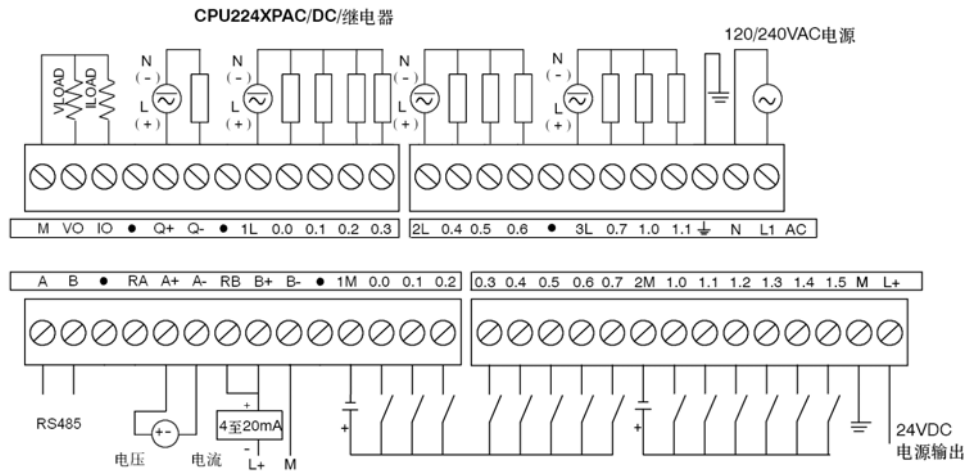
CPU224XPAC/DC/继电器

120/240VAC电源

VLOAD ILOAD

N (-) L (+)

N (-) L (+)

N (-) L (+)

N (-) L (+)

M VO IO ● Q+ Q- ● 1L 0.0 0.1 0.2 0.3

2L 0.4 0.5 0.6 ● 3L 0.7 1.0 1.1 ⏚ N L1 AC

A B ● RA A+ A- RB B+ B- ● 1M 0.0 0.1 0.2

0.3 0.4 0.5 0.6 0.7 2M 1.0 1.1 1.2 1.3 1.4 1.5 M L+

RS485

+-

电压

+

4至20mA

电流

L+ M

+

+

24VDC
电源输出